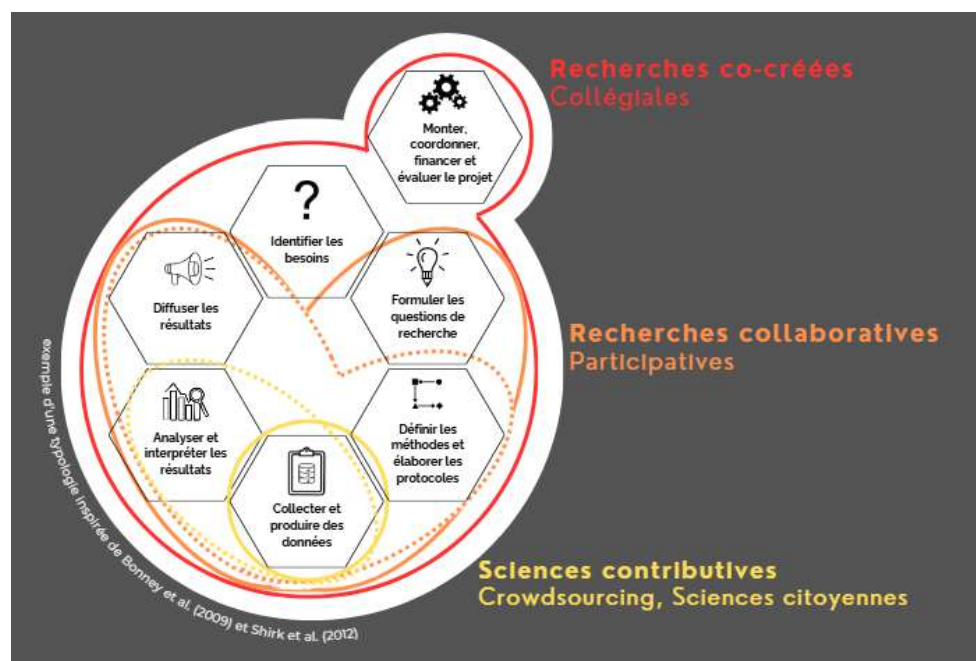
Recherches co-créées
Collégiales

Monter, coordonner, financer et évaluer le projet

Identifier les besoins

Diffuser les résultats

Formuler les questions de recherche

Recherches collaboratives
Participatives

Analyser et interpréter les résultats

Définir les méthodes et élaborer les protocoles

Collecter et produire des données

Sciences contributives
Crowdsourcing, Sciences citoyennes

exemple d'une typologie inspirée de Bonney et al. (2009) et Shirk et al. (2012)